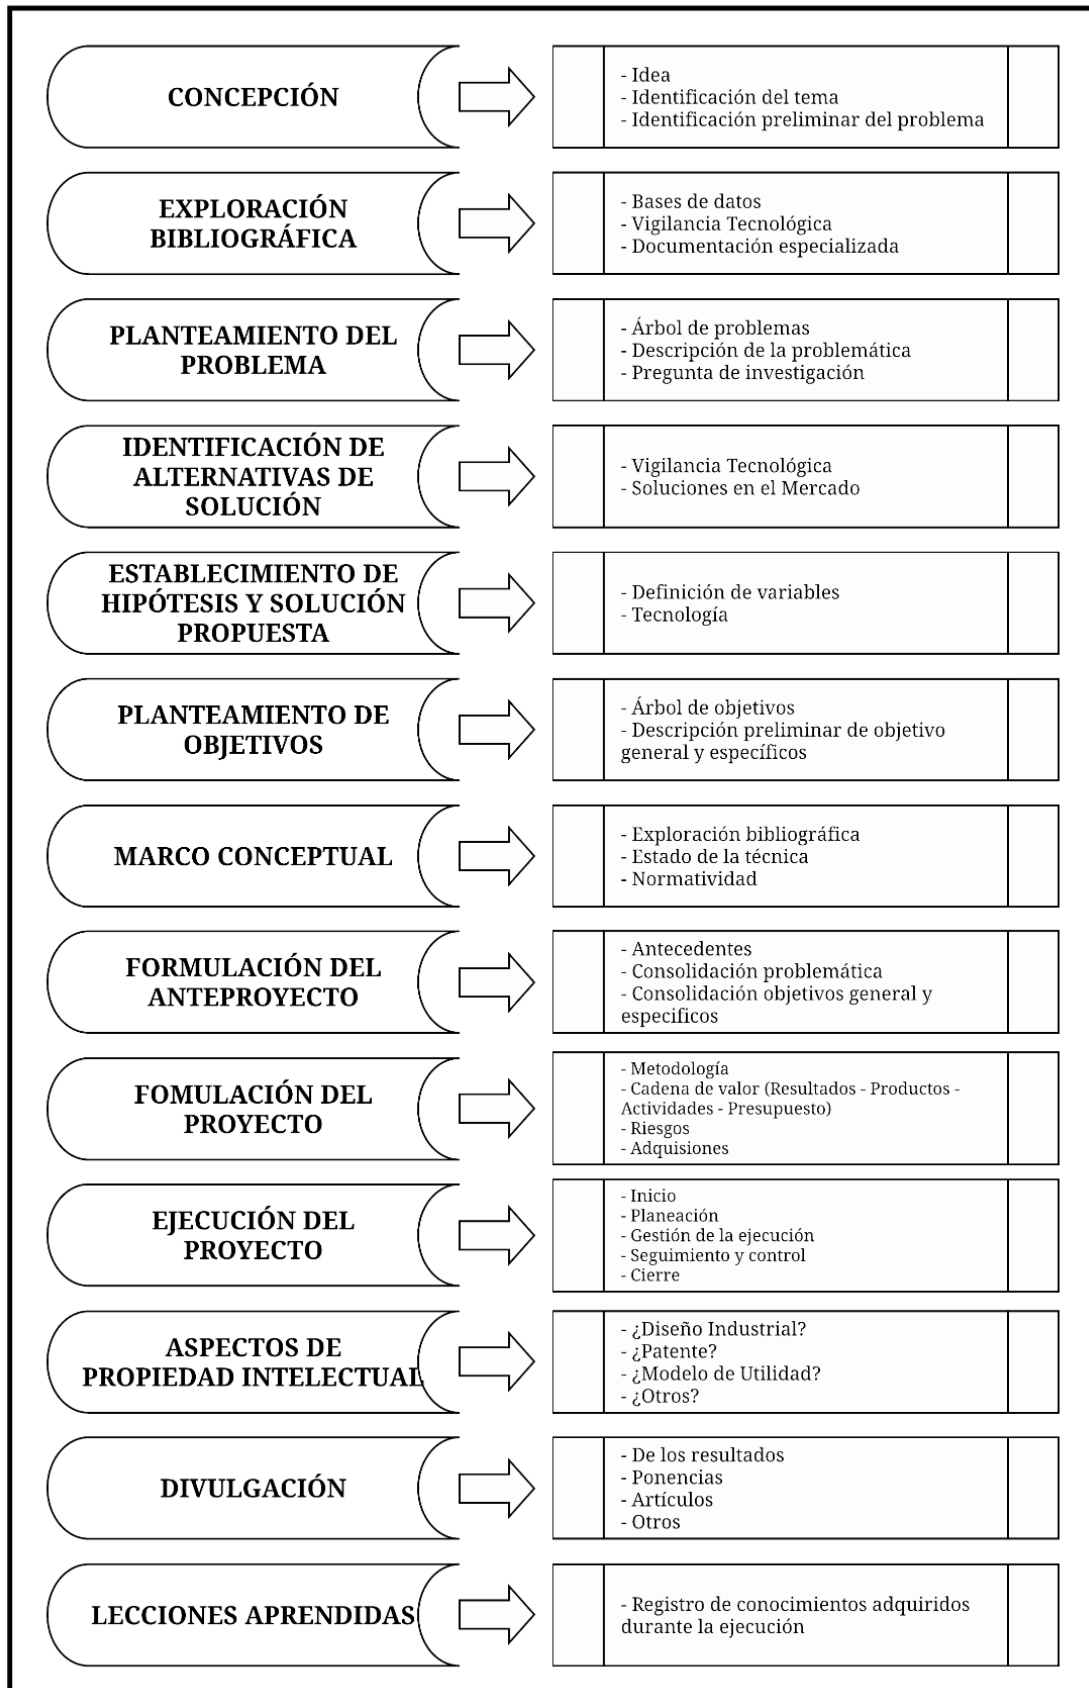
CONCEPCIÓN

- Idea
- Identificación del tema
- Identificación preliminar del problema

EXPLORACIÓN BIBLIOGRÁFICA

- Bases de datos
- Vigilancia Tecnológica
- Documentación especializada

PLANTEAMIENTO DEL PROBLEMA

- Árbol de problemas
- Descripción de la problemática
- Pregunta de investigación

IDENTIFICACIÓN DE ALTERNATIVAS DE SOLUCIÓN

- Vigilancia Tecnológica
- Soluciones en el Mercado

ESTABLECIMIENTO DE HIPÓTESIS Y SOLUCIÓN PROPUESTA

- Definición de variables
- Tecnología

PLANTEAMIENTO DE OBJETIVOS

- Árbol de objetivos
- Descripción preliminar de objetivo general y específicos

MARCO CONCEPTUAL

- Exploración bibliográfica
- Estado de la técnica
- Normatividad

FORMULACIÓN DEL ANTEPROYECTO

- Antecedentes
- Consolidación problemática
- Consolidación objetivos general y especificos

FOMULACIÓN DEL PROYECTO

- Metodología
- Cadena de valor (Resultados - Productos - Actividades - Presupuesto)
- Riesgos
- Adquisiones

EJECUCIÓN DEL PROYECTO

- Inicio
- Planeación
- Gestión de la ejecución
- Seguimiento y control
- Cierre

ASPECTOS DE PROPIEDAD INTELECTUAL

- ¿Diseño Industrial?
- ¿Patente?
- ¿Modelo de Utilidad?
- ¿Otros?

DIVULGACIÓN

- De los resultados
- Ponencias
- Artículos
- Otros

LECCIONES APRENDIDAS

- Registro de conocimientos adquiridos durante la ejecución